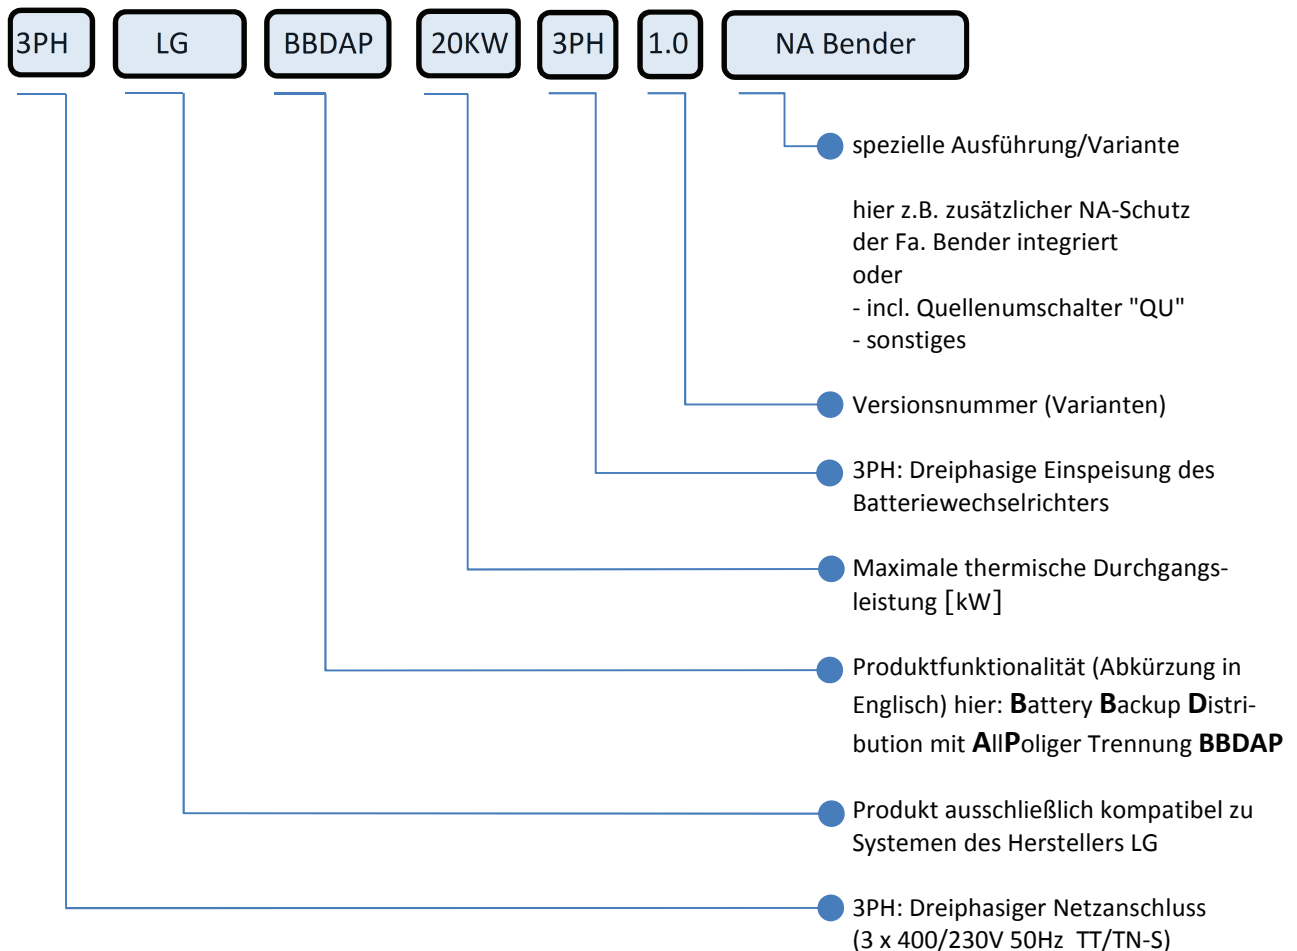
3PH LG BBDAP 20KW 3PH 1.0 NA Bender

spezielle Ausführung/Variante

hier z.B. zusätzlicher NA-Schutz der Fa. Bender integriert
oder
- incl. Quellenumschalter "QU"
- sonstiges

Versionsnummer (Varianten)

3PH: Dreiphasige Einspeisung des Batteriewechselrichters

Maximale thermische Durchgangsleistung [kW]

Produktfunktionalität (Abkürzung in Englisch) hier: **B**attery **B**ackup **D**istribution mit **A**ll**P**oliger Trennung **BBDAP**

Produkt ausschließlich kompatibel zu Systemen des Herstellers LG

3PH: Dreiphasiger Netzanschluss (3 x 400/230V 50Hz TT/TN-S)